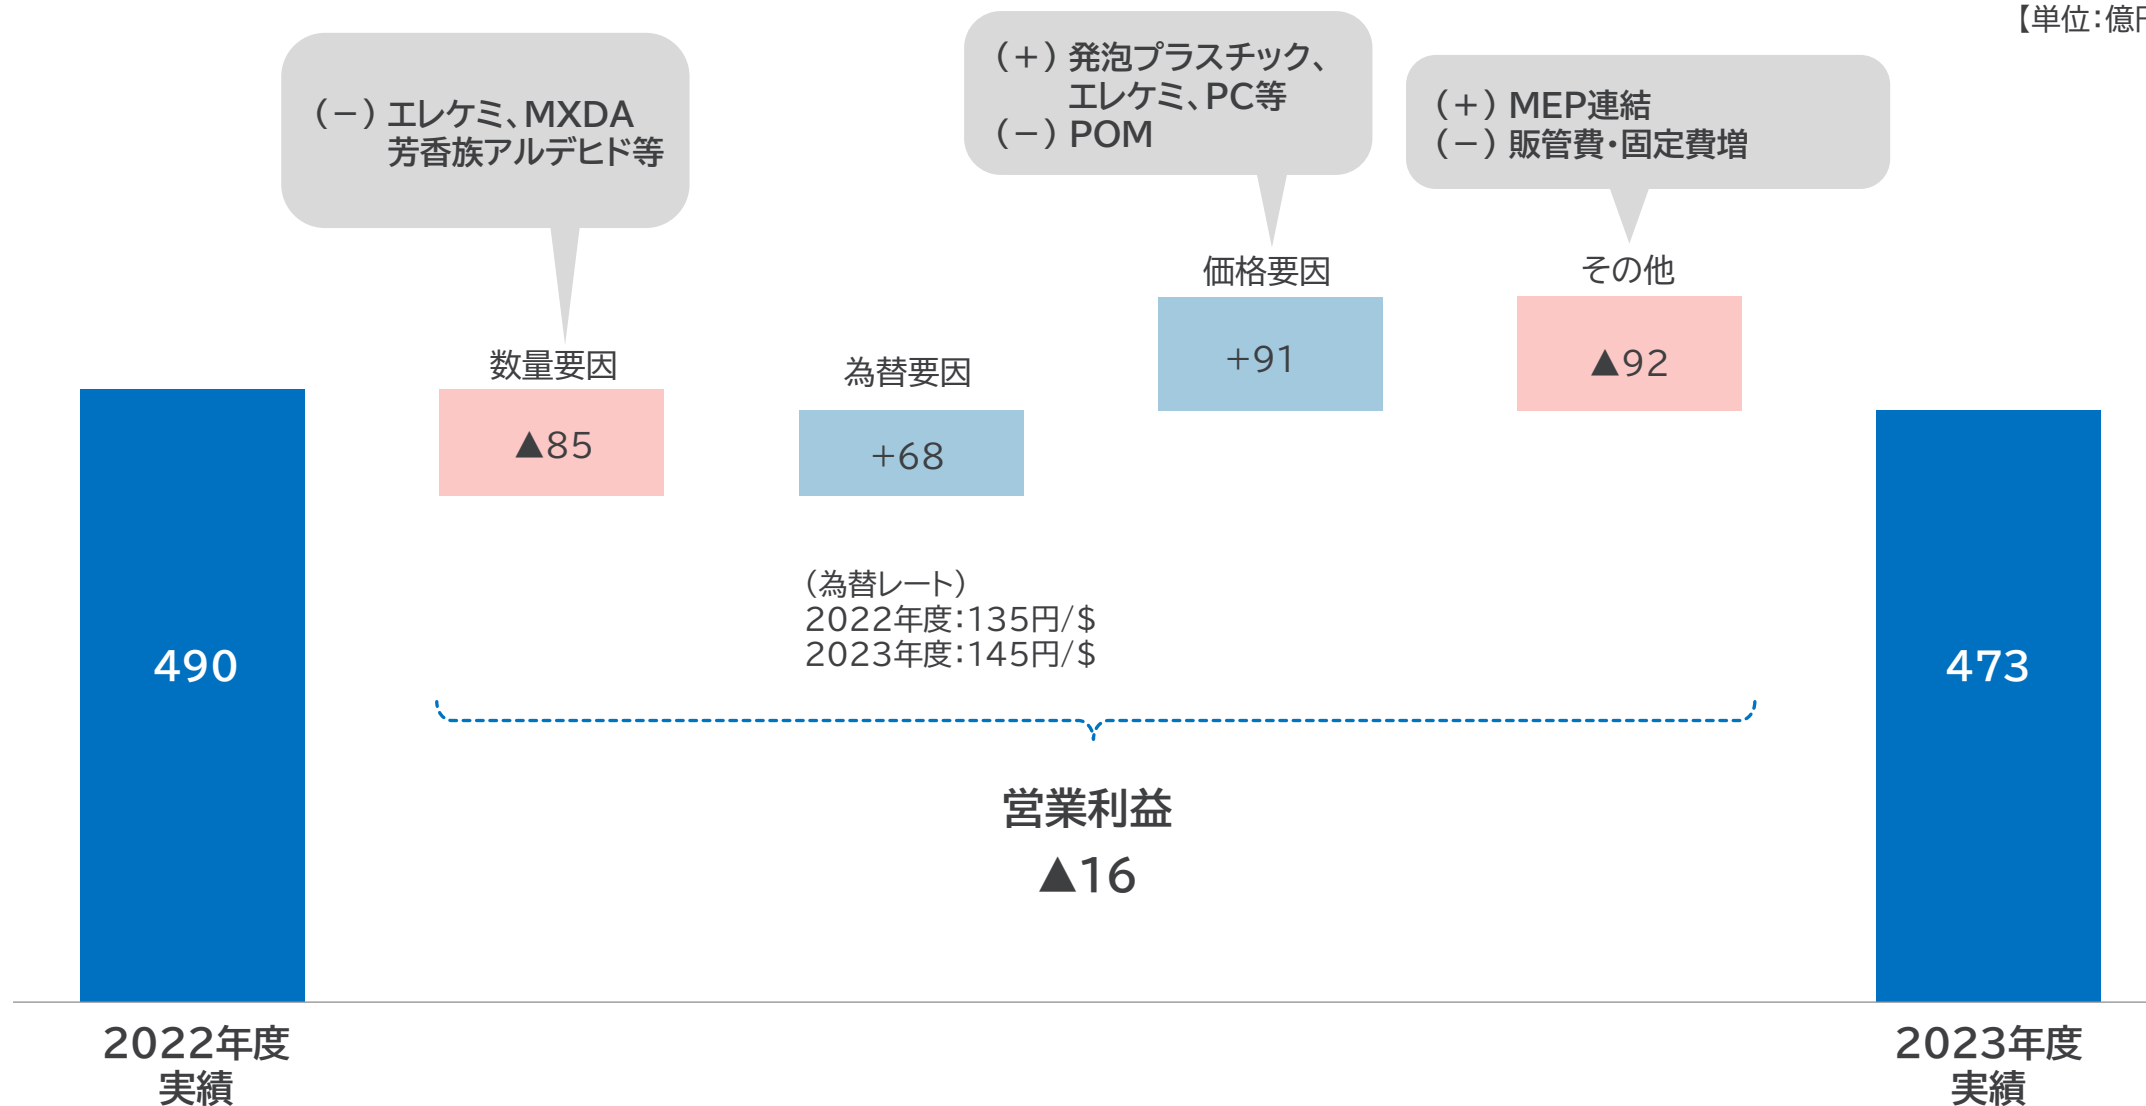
【単位：億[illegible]

（－）エレケミ、MXDA
芳香族アルデヒド等

（＋）発泡プラスチック、
エレケミ、PC等
（－）POM

（＋）MEP連結
（－）販管費・固定費増

価格要因

その他

+91

▲92

数量要因

▲85

為替要因

+68

490

473

（為替レート）
2022年度：135円/＄
2023年度：145円/＄

営業利益
▲16

2022年度
実績

2023年度
実績